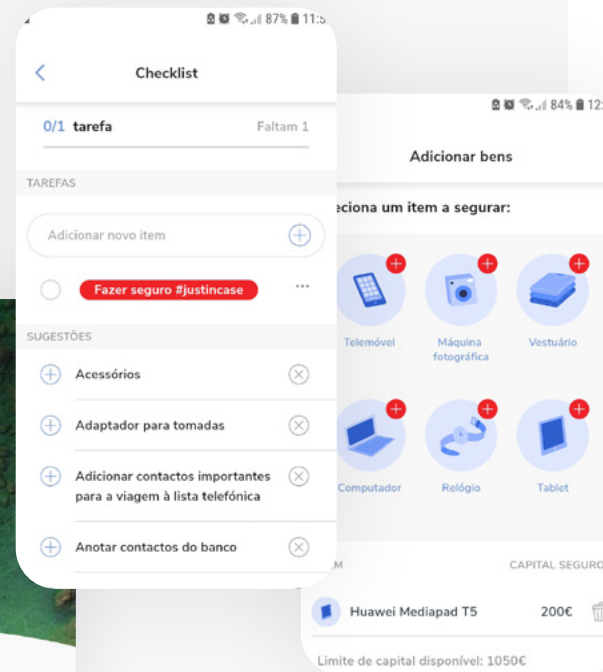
87% 11:5

Checklist

0/1 tarefa

Faltam 1

TAREFAS

Adicionar novo item

Fazer seguro #justincase

SUGESTÕES

Acessórios

Adaptador para tomadas

Adicionar contactos importantes para a viagem à lista telefónica

Anotar contactos do banco

84% 12:

Adicionar bens

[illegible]eciona um item a segurar:

Telemóvel

Máquina fotográfica

Vestuário

Computador

Relógio

Tablet

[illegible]M

CAPITAL SEGURO

Huawei Mediapad T5

200€

Limite de capital disponível: 1050€